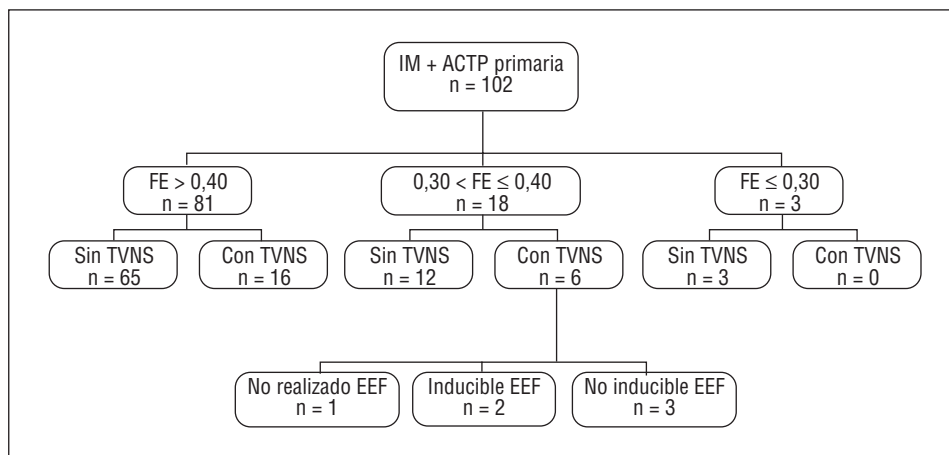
IM + ACTP primaria
n = 102

FE > 0,40
n = 81

0,30 < FE ≤ 0,40
n = 18

FE ≤ 0,30
n = 3

Sin TVNS
n = 65

Con TVNS
n = 16

Sin TVNS
n = 12

Con TVNS
n = 6

Sin TVNS
n = 3

Con TVNS
n = 0

No realizado EEF
n = 1

Inducible EEF
n = 2

No inducible EEF
n = 3